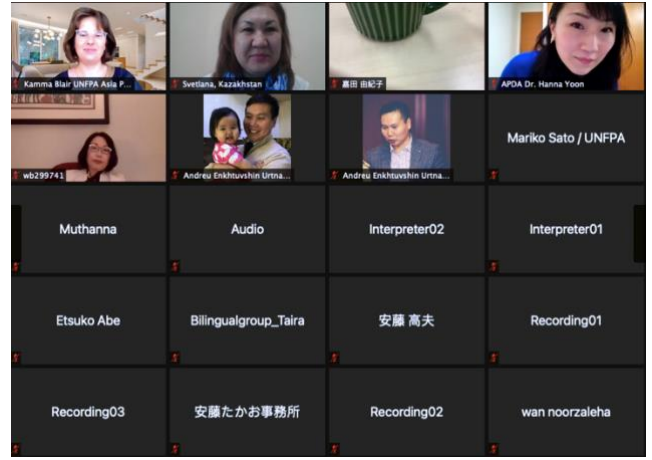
Kamma Blair UNFPA Asia P...
Svetlana, Kazakhstan
喜田 由紀子
APDA Dr. Hanna Yoon
wb299741
Andreu Enkhtuvshin Urtna...
Andreu Enkhtuvshin Urtna...
Mariko Sato / UNFPA
Muthanna
Audio
Interpreter02
Interpreter01
Etsuko Abe
Bilingualgroup_Taira
安藤 高夫
Recording01
Recording03
安藤たかお事務所
Recording02
wan noorzaleha